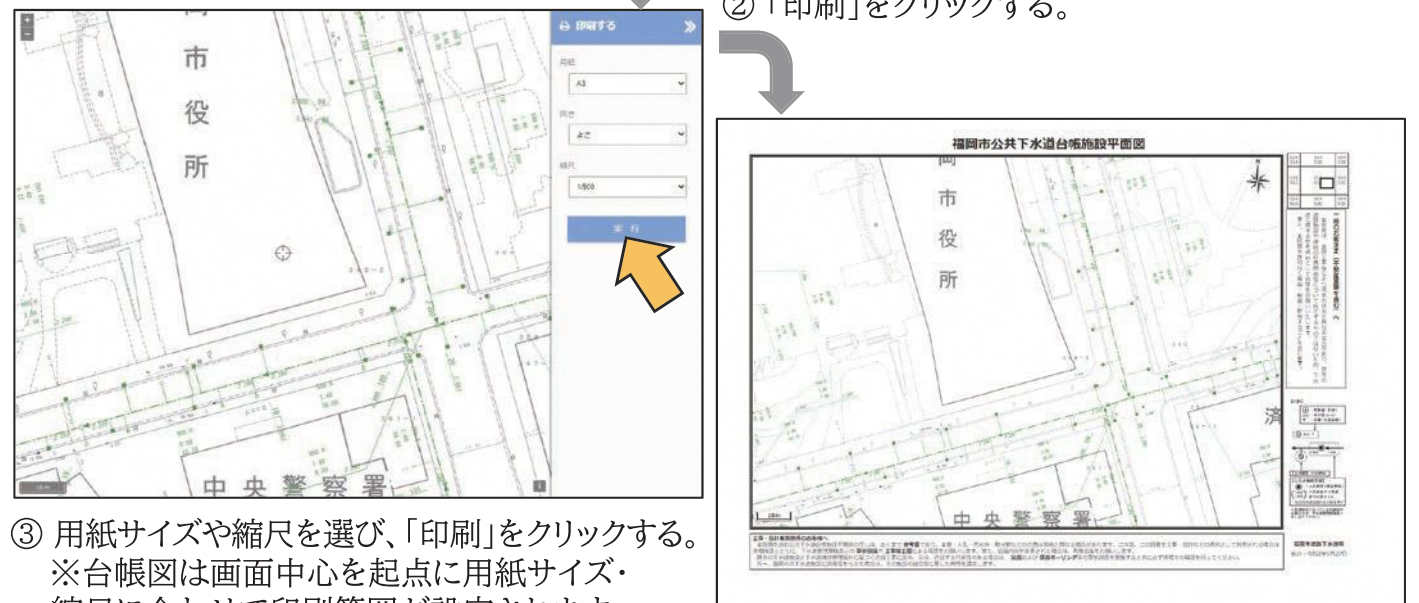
②「印刷」をクリックする。

市
役
所

印刷する

用紙
A3

向き
よこ

縮尺
1/500

実行

中央警察署

③ 用紙サイズや縮尺を選び、「印刷」をクリックする。
※台帳図は画面中心を起点に用紙サイズ・
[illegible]

福岡市公共下水道台帳施設平面図

市
役
所

中央警察署

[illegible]